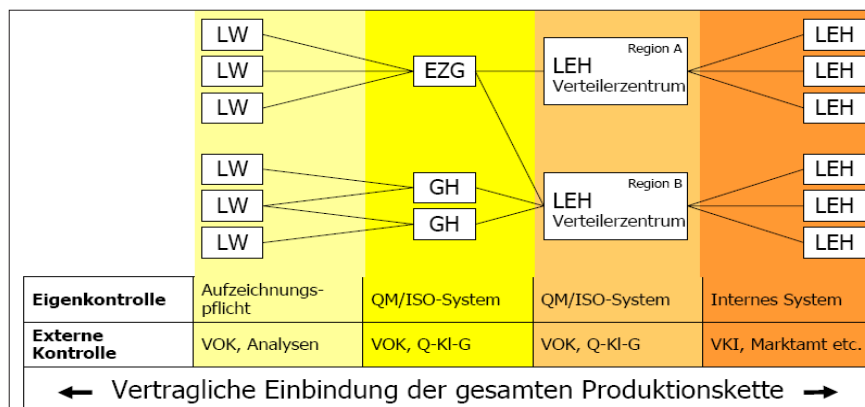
LW
LW
LW
EZG
Region A
LEH
Verteilerzentrum
LEH
LEH
LEH

LW
LW
LW
GH
GH
Region B
LEH
Verteilerzentrum
LEH
LEH
LEH

| Eigenkontrolle | Aufzeichnungspflicht | QM/ISO-System | QM/ISO-System | Internes System |
|---|---|---|---|---|
| Externe Kontrolle | VOK, Analysen | VOK, Q-Kl-G | VOK, Q-Kl-G | VKI, Marktamt etc. |

← Vertragliche Einbindung der gesamten Produktionskette →